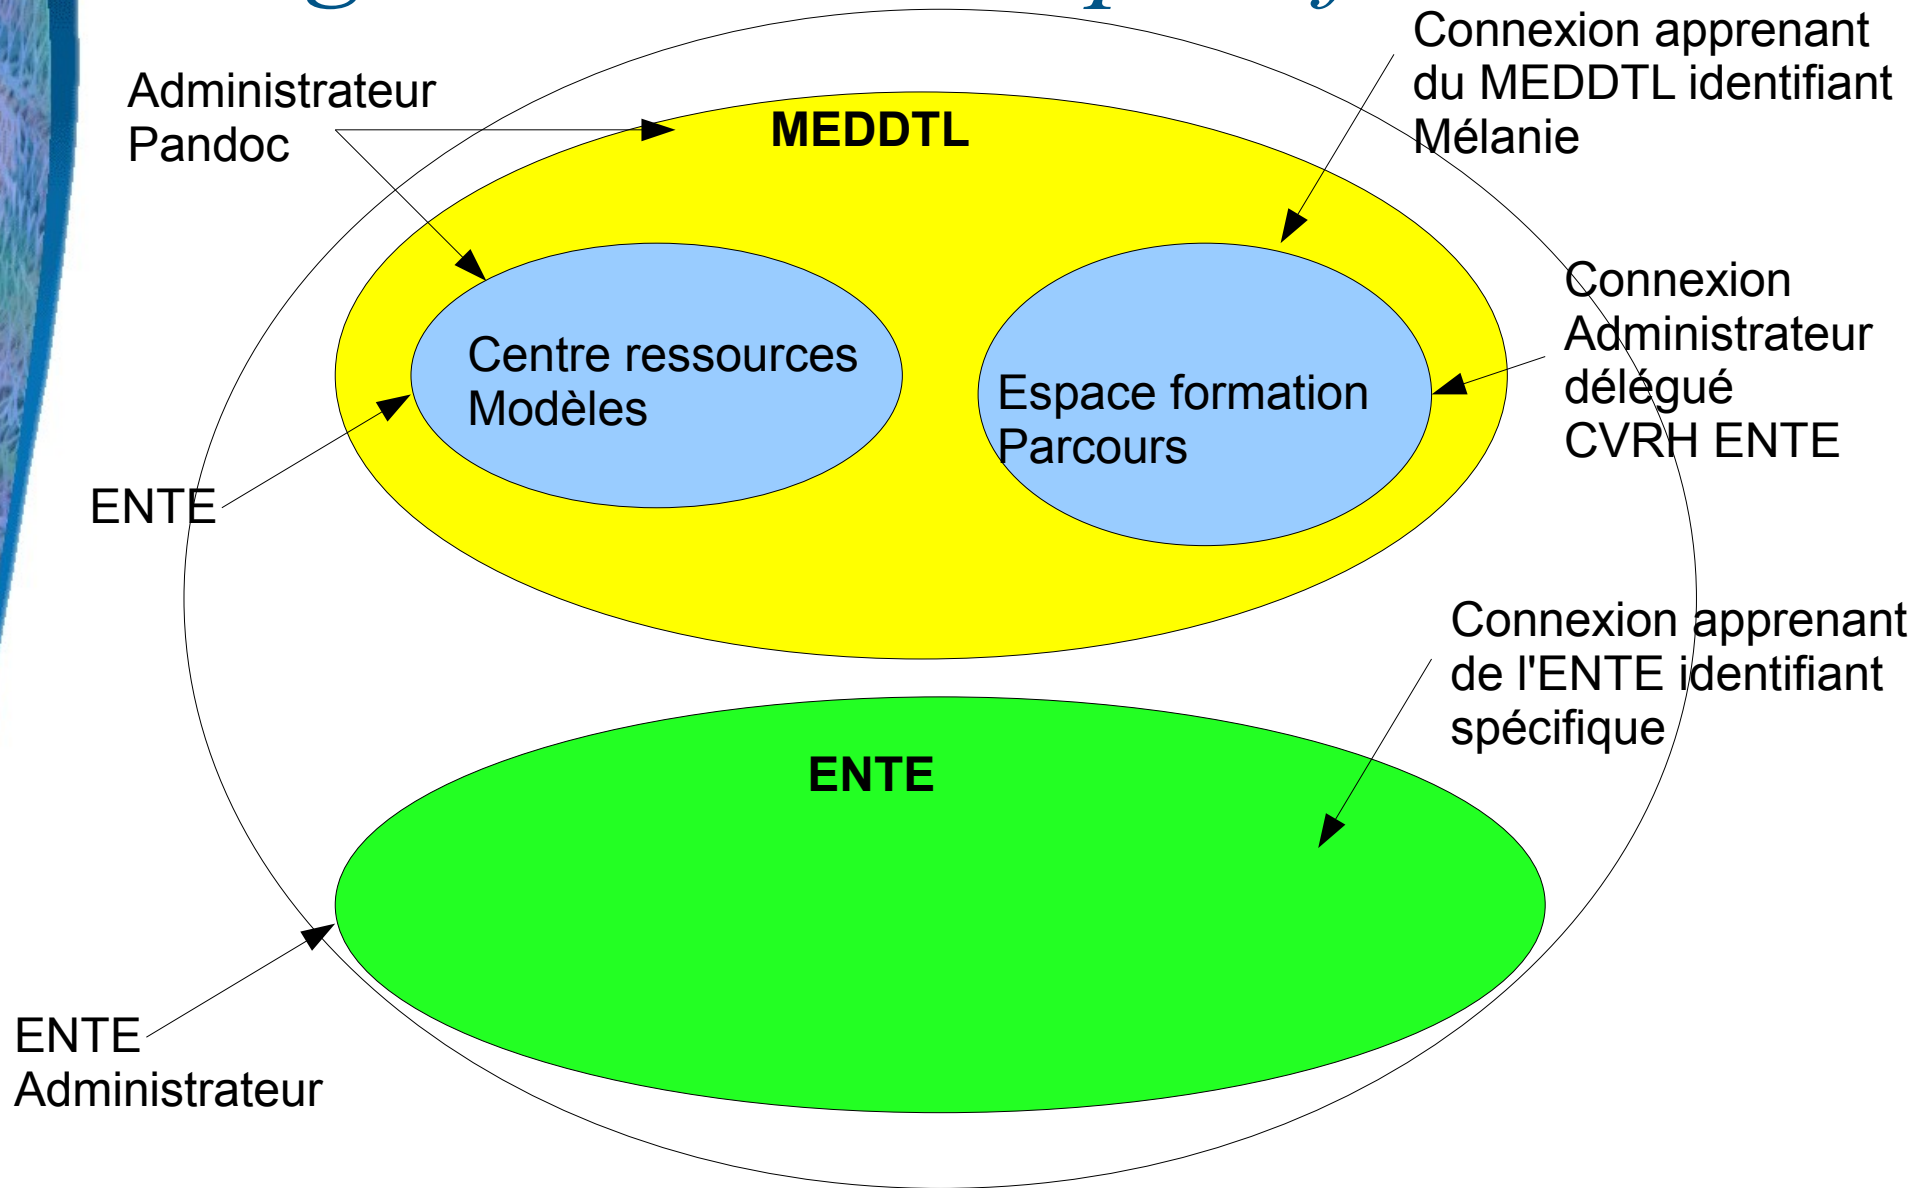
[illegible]

Administrateur Pandoc

MEDDTL

Connexion apprenant du MEDDTL identifiant Mélanie

Centre ressources Modèles

Espace formation Parcours

Connexion Administrateur délégué CVRH ENTE

ENTE

Connexion apprenant de l'ENTE identifiant spécifique

ENTE

ENTE Administrateur